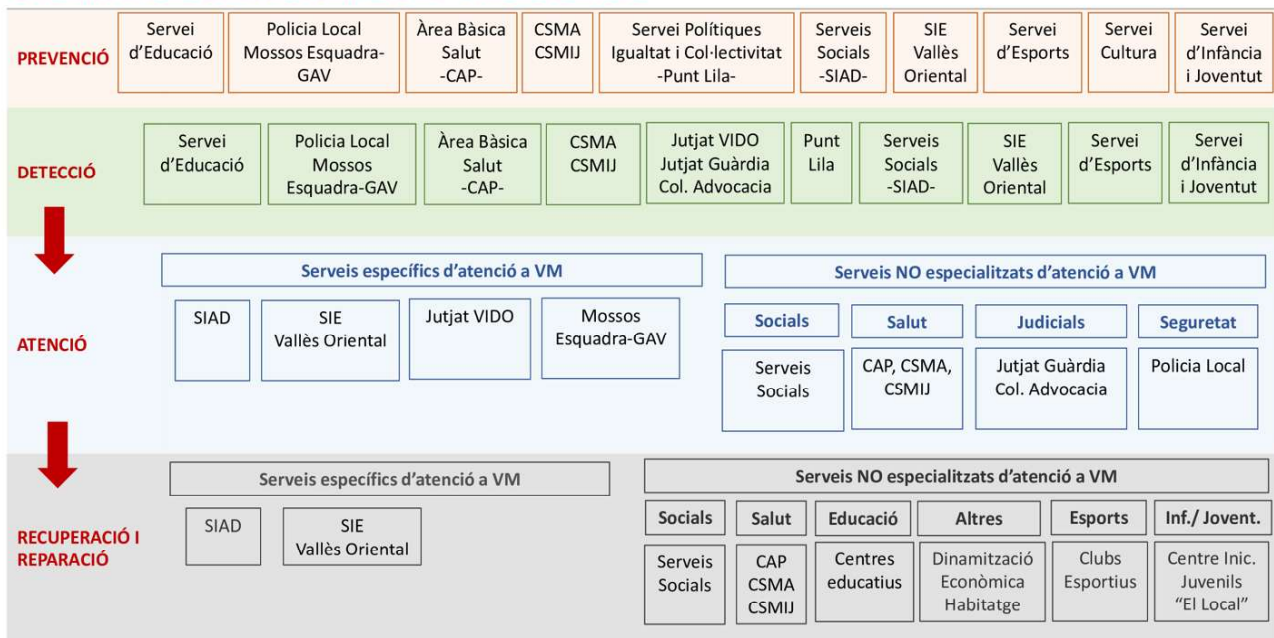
PREVENCIÓ

Servei d'Educació

Policia Local Mossos Esquadra-GAV

Àrea Bàsica Salut -CAP-

CSMA CSMIJ

Servei Polítiques Igualtat i Col·lectivitat -Punt Lila-

Serveis Socials -SIAD-

SIE Vallès Oriental

Servei d'Esports

Servei Cultura

Servei d'Infància i Joventut

DETECCIÓ

Servei d'Educació

Policia Local Mossos Esquadra-GAV

Àrea Bàsica Salut -CAP-

CSMA CSMIJ

Jutjat VIDO Jutjat Guàrdia Col. Advocacia

Punt Lila

Serveis Socials -SIAD-

SIE Vallès Oriental

Servei d'Esports

Servei d'Infància i Joventut

ATENCIÓ

Serveis específics d'atenció a VM

SIAD

SIE Vallès Oriental

Jutjat VIDO

Mossos Esquadra-GAV

Serveis NO especialitzats d'atenció a VM

Socials

Serveis Socials

Salut

CAP, CSMA, CSMIJ

Judicials

Jutjat Guàrdia Col. Advocacia

Seguretat

Policia Local

RECUPERACIÓ I REPARACIÓ

Serveis específics d'atenció a VM

SIAD

SIE Vallès Oriental

Serveis NO especialitzats d'atenció a VM

Socials

Serveis Socials

Salut

CAP CSMA CSMIJ

Educació

Centres educatius

Altres

Dinamització Econòmica Habitatge

Esports

Clubs Esportius

Inf./ Jovent.

Centre Inic. Juvenils "El Local"